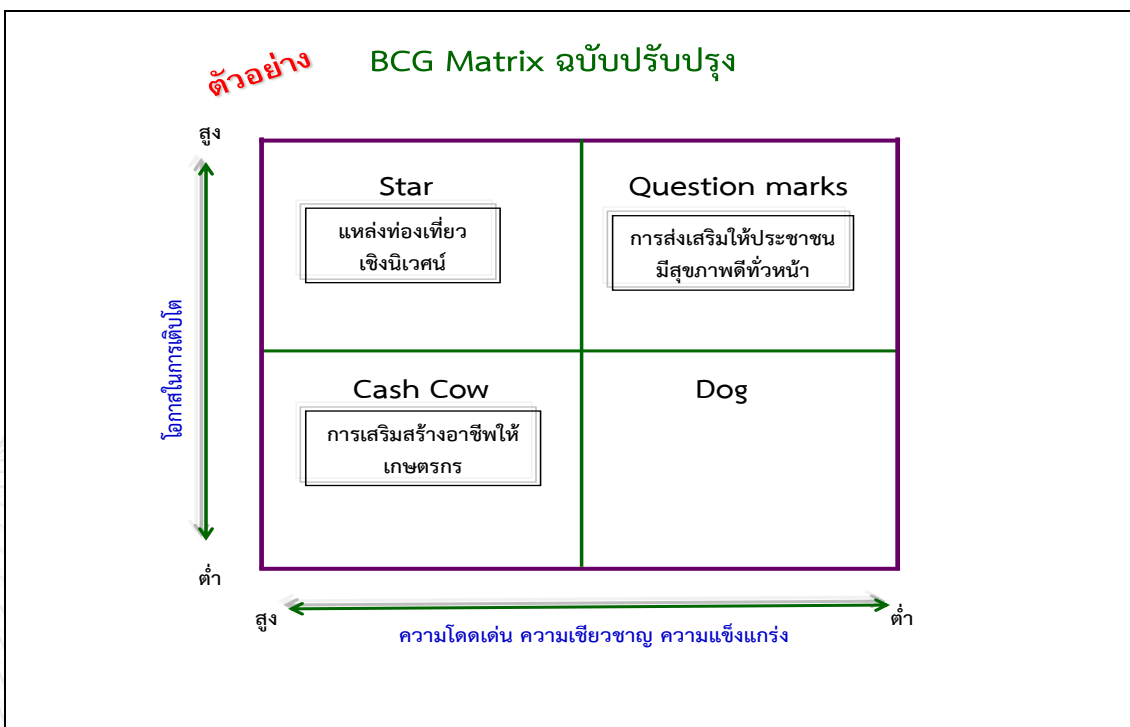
ตัวอย่าง

BCG Matrix ฉบับปรับปรุง

สูง

โอกาสในการเติบโต

ต่ำ

Star

แหล่งท่องเที่ยวเชิงนิเวศน์

Question marks

การส่งเสริมให้ประชาชนมีสุขภาพดีทั่วหน้า

Cash Cow

การเสริมสร้างอาชีพให้เกษตรกร

Dog

สูง

ต่ำ

ความโดดเด่น ความเชียวชาญ ความแข็งแกร่ง